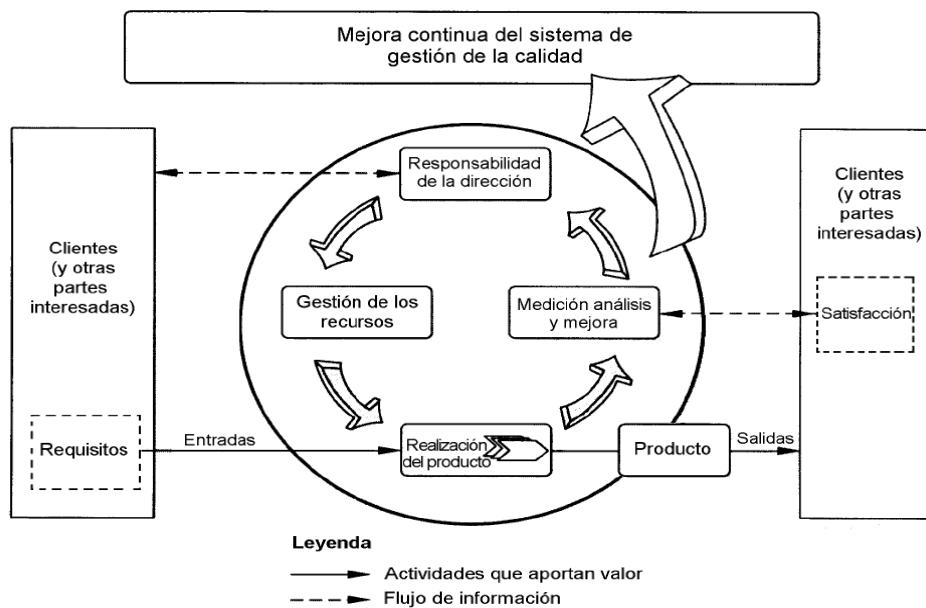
Mejora continua del sistema de gestión de la calidad

Clientes (y otras partes interesadas)

Requisitos

Responsabilidad de la dirección

Gestión de los recursos

Medición análisis y mejora

Realización del producto

Entradas

Producto

Salidas

Clientes (y otras partes interesadas)

Satisfacción

Leyenda

Actividades que aportan valor

Flujo de información